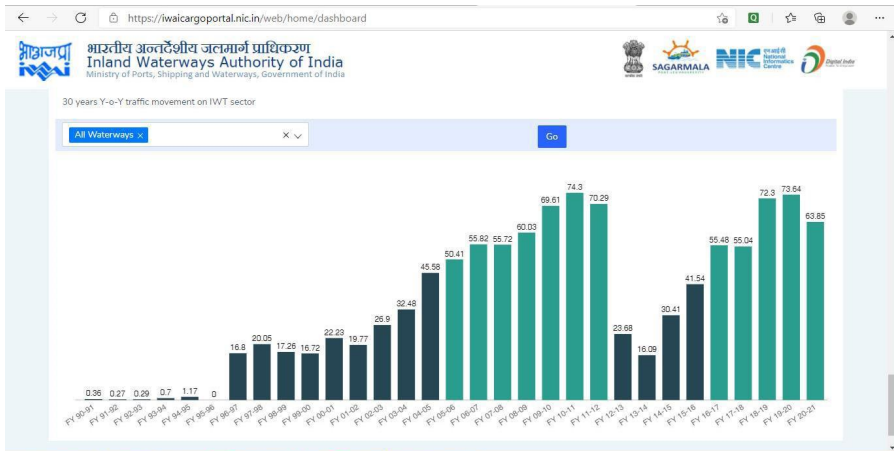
https://iwaicargoportal.nic.in/web/home/dashboard

भाअजप्रा
भारतीय अन्तर्देशीय जलमार्ग प्राधिकरण
Inland Waterways Authority of India
Ministry of Ports, Shipping and Waterways, Government of India

SAGARMALA
NIC National Informatics Centre
Digital India

30 years Y-o-Y traffic movement on IWT sector

All Waterways ×
Go

| FY 90-91 | FY 91-92 | FY 92-93 | FY 93-94 | FY 94-95 | FY 95-96 | FY 96-97 | FY 97-98 | FY 98-99 | FY 99-00 | FY 00-01 | FY 01-02 | FY 02-03 | FY 03-04 | FY 04-05 | FY 05-06 | FY 06-07 | FY 07-08 | FY 08-09 | FY 09-10 | FY 10-11 | FY 11-12 | FY 12-13 | FY 13-14 | FY 14-15 | FY 15-16 | FY 16-17 | FY 17-18 | FY 18-19 | FY 19-20 | FY 20-21 |
|---|---|---|---|---|---|---|---|---|---|---|---|---|---|---|---|---|---|---|---|---|---|---|---|---|---|---|---|---|---|---|
| 0.36 | 0.27 | 0.29 | 0.7 | 1.17 | 0 | 16.8 | 20.05 | 17.26 | 16.72 | 22.23 | 19.77 | 26.9 | 32.48 | 45.58 | 50.41 | 55.82 | 55.72 | 60.03 | 69.61 | 74.3 | 70.29 | 23.68 | 16.09 | 30.41 | 41.54 | 55.48 | 55.04 | 72.3 | 73.64 | 63.85 |